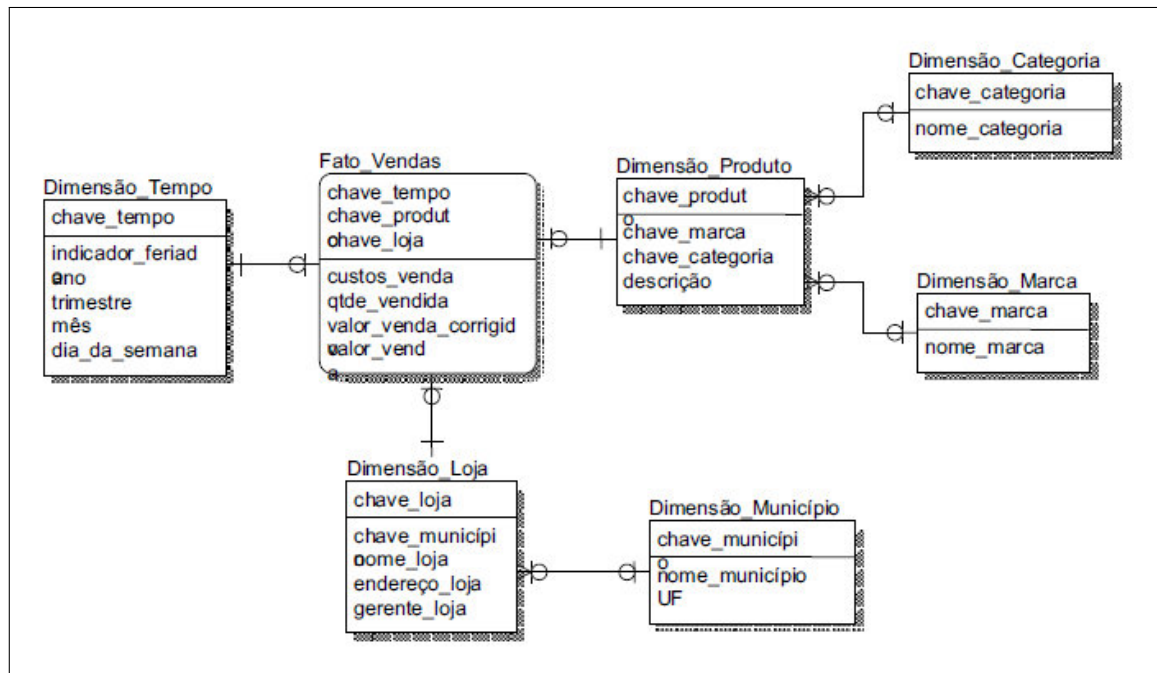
Dimensão_Categoria
chave_categoria
nome_categoria

Fato_Vendas
chave_tempo
chave_produt
ochave_loja
custos_venda
qtde_vendida
valor_venda_corrigid
avalor_vend
a

Dimensão_Produto
chave_produt
o
chave_marca
chave_categoria
descrição

Dimensão_Tempo
chave_tempo
indicador_feriad
oano
trimestre
mês
dia_da_semana

Dimensão_Marca
chave_marca
nome_marca

Dimensão_Loja
chave_loja
chave_municípi
onome_loja
endereço_loja
gerente_loja

Dimensão_Município
chave_municípi
o
nome_município
UF